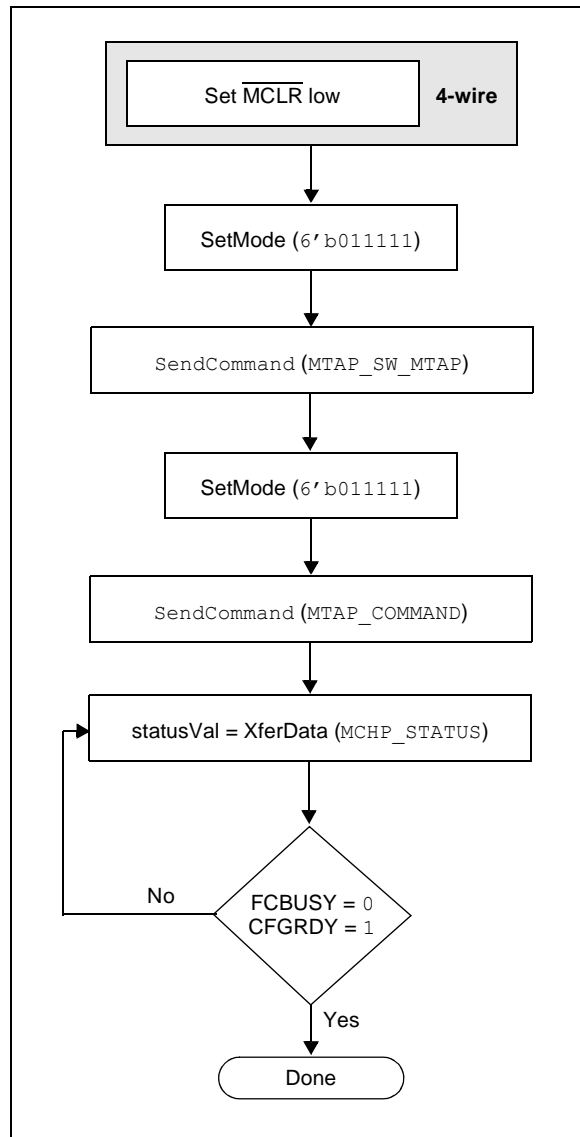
Set $\overline{\text{MCLR}}$ low

4-wire

SetMode (6’b011111)

SendCommand (MTAP_SW_MTAP)

SetMode (6’b011111)

SendCommand (MTAP_COMMAND)

statusVal = XferData (MCHP_STATUS)

No

FCBUSY = 0
CFGRDY = 1

Yes

Done